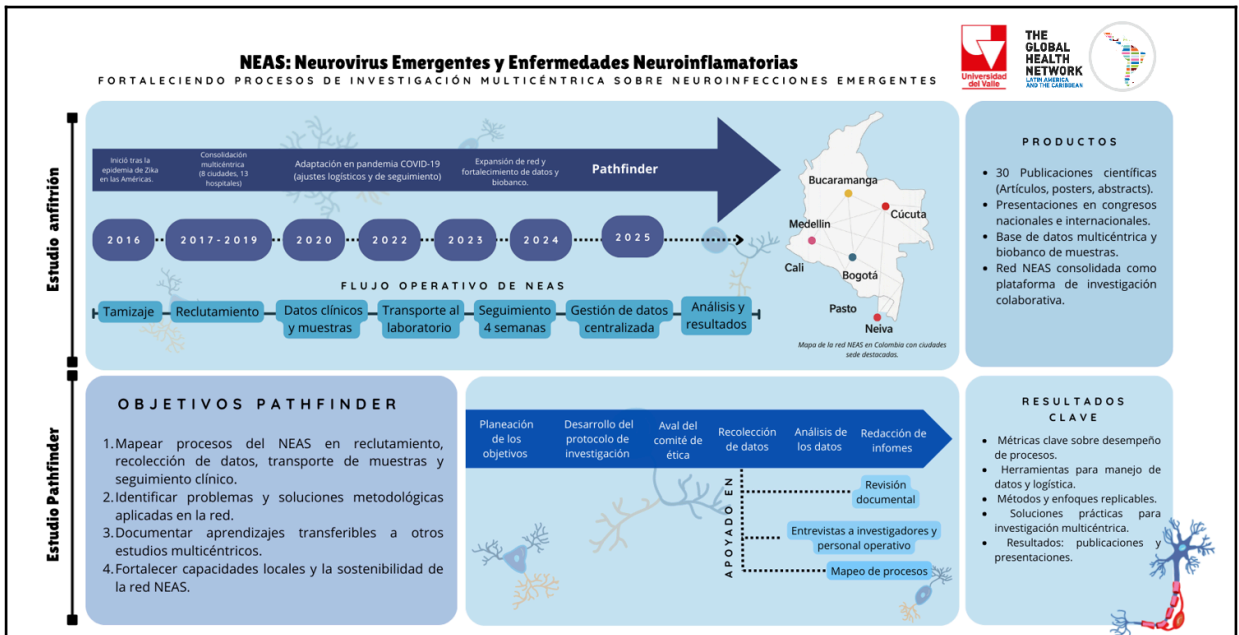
NEAS: Neurovirus Emergentes y Enfermedades Neuroinflamatorias
FORTALECIENDO PROCESOS DE INVESTIGACIÓN MULTICÉNTRICA SOBRE NEUROINFECCIONES EMERGENTES

Universidad del Valle
THE GLOBAL HEALTH NETWORK LATIN AMERICA AND THE CARIBBEAN

Estudio anfitrión

Inició tras la epidemia de Zika en las Américas.
Consolidación multicéntrica (8 ciudades, 13 hospitales)
Adaptación en pandemia COVID-19 (ajustes logísticos y de seguimiento)
Expansión de red y fortalecimiento de datos y biobanco.
Pathfinder

2016
2017-2019
2020
2022
2023
2024
2025

FLUJO OPERATIVO DE NEAS
Tamizaje
Reclutamiento
Datos clínicos y muestras
Transporte al laboratorio
Seguimiento 4 semanas
Gestión de datos centralizada
Análisis y resultados

Bucaramanga
Cúcuta
Medellin
Cali
Bogotá
Pasto
Neiva
Mapa de la red NEAS en Colombia con ciudades sede destacadas.

PRODUCTOS
• 30 Publicaciones científicas (Artículos, posters, abstracts).
• Presentaciones en congresos nacionales e internacionales.
• Base de datos multicéntrica y biobanco de muestras.
• Red NEAS consolidada como plataforma de investigación colaborativa.

Estudio Pathfinder

OBJETIVOS PATHFINDER
1. Mapear procesos del NEAS en reclutamiento, recolección de datos, transporte de muestras y seguimiento clínico.
2. Identificar problemas y soluciones metodológicas aplicadas en la red.
3. Documentar aprendizajes transferibles a otros estudios multicéntricos.
4. Fortalecer capacidades locales y la sostenibilidad de la red NEAS.

Planeación de los objetivos
Desarrollo del protocolo de investigación
Aval del comité de ética
Recolección de datos
Análisis de los datos
Redacción de infomes

APOYADO EN
Revisión documental
Entrevistas a investigadores y personal operativo
Mapeo de procesos

RESULTADOS CLAVE
• Métricas clave sobre desempeño de procesos.
• Herramientas para manejo de datos y logística.
• Métodos y enfoques replicables.
• Soluciones prácticas para investigación multicéntrica.
• Resultados: publicaciones y presentaciones.